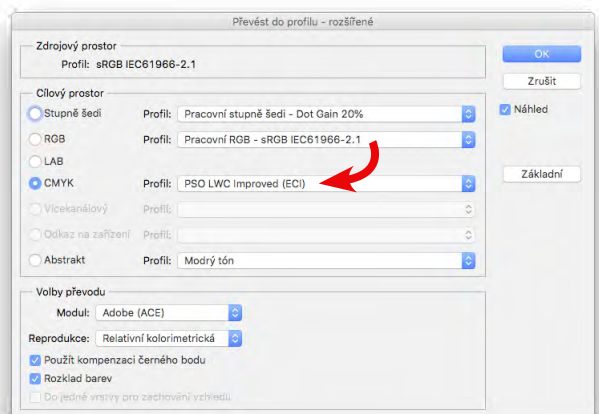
Převést do profilu - rozšířené

Zdrojový prostor
Profil: sRGB IEC61966-2.1

Cílový prostor
Stupně šedi Profil: Pracovní stupně šedi - Dot Gain 20%
RGB Profil: Pracovní RGB - sRGB IEC61966-2.1
LAB
CMYK Profil: PSO LWC Improved (ECI)
Vícekanálový Profil:
Odkaz na zařízení Profil:
Abstrakt Profil: Modrý tón

Volby převodu
Modul: Adobe (ACE)
Reprodukce: Relativní kolorimetrická
Použít kompenzaci černého bodu
Rozklad barev
Do jedné vrstvy pro zachování vzhledu

OK
Zrušit
Náhled
Základní